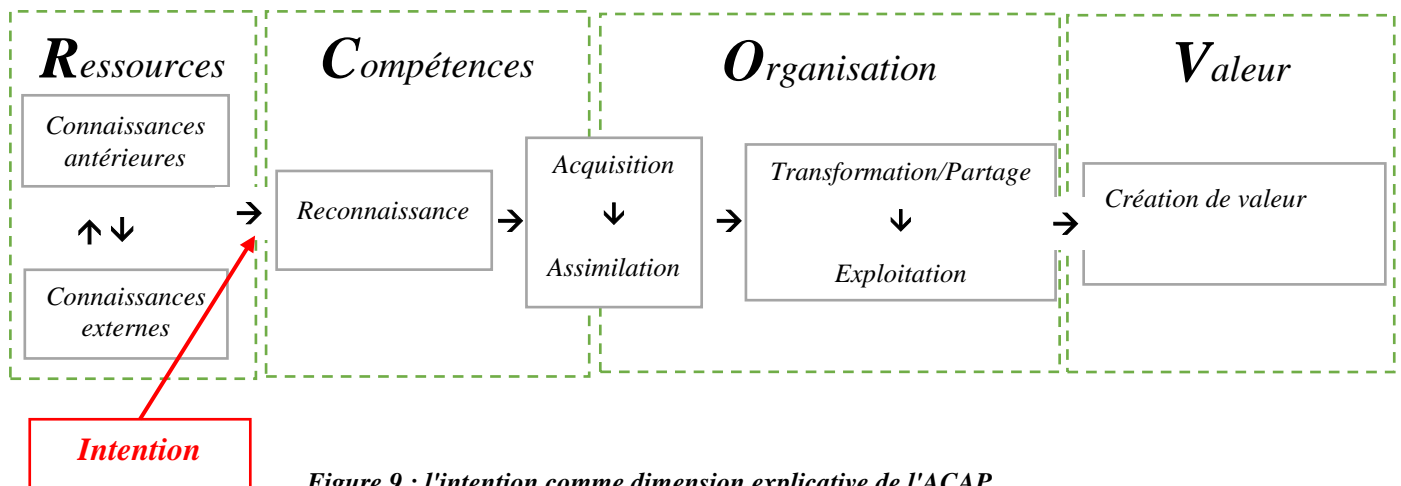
Ressources

Connaissances antérieures

Connaissances externes

Compétences

Reconnaissance

Acquisition

Assimilation

Organisation

Transformation/Partage

Exploitation

Valeur

Création de valeur

Intention

Figure 9 : l'intention comme dimension explicative de l'ACAP